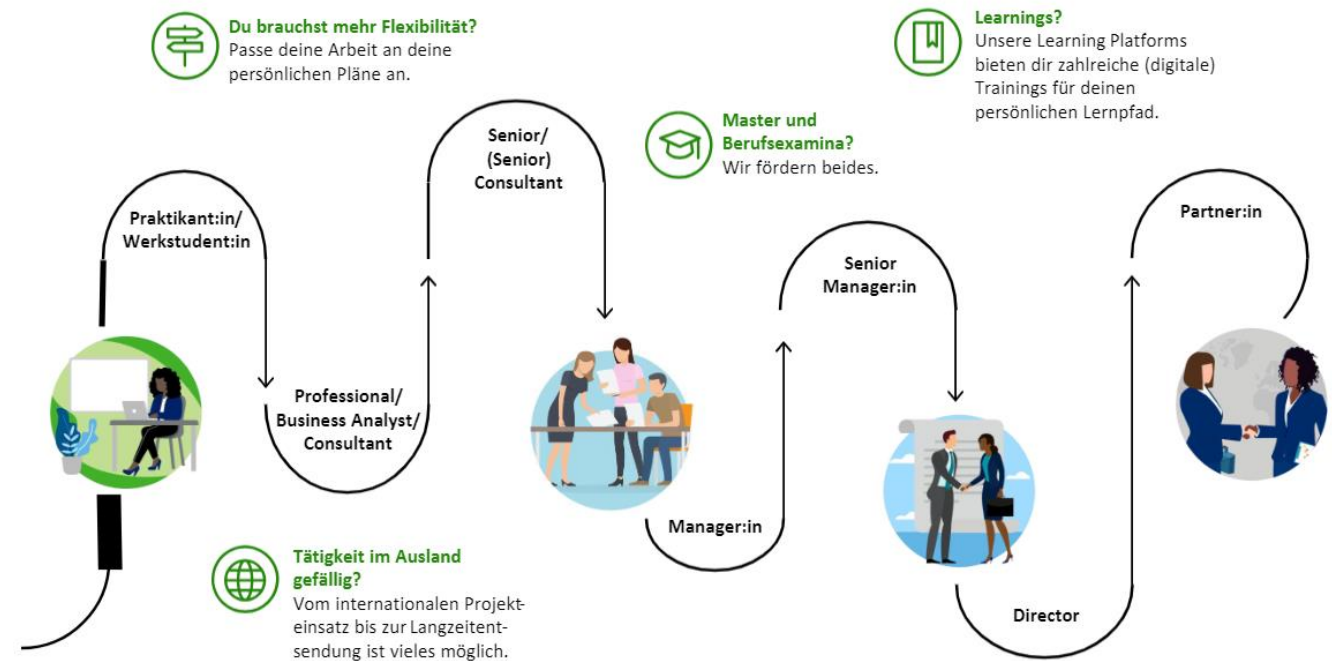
Du brauchst mehr Flexibilität?
Passe deine Arbeit an deine persönlichen Pläne an.

Learnings?
Unsere Learning Platforms bieten dir zahlreiche (digitale) Trainings für deinen persönlichen Lernpfad.

Master und Berufsexamina?
Wir fördern beides.

Praktikant:in/
Werkstudent:in

Professional/
Business Analyst/
Consultant

Senior/
(Senior)
Consultant

Manager:in

Senior
Manager:in

Director

Partner:in

Tätigkeit im Ausland gefällig?
Vom internationalen Projekteinsatz bis zur Langzeitentsendung ist vieles möglich.